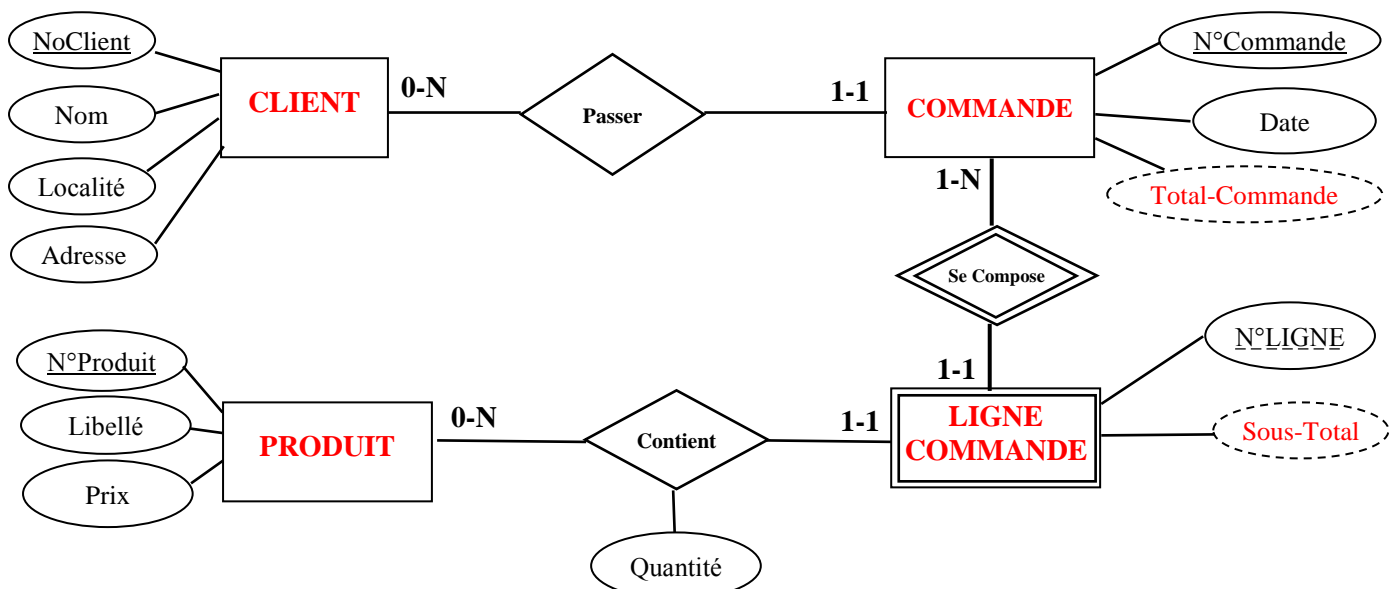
NoClient
Nom
Localité
Adresse
CLIENT
0-N
Passer
1-1
COMMANDE
N°Commande
Date
Total-Commande
1-N
Se Compose
1-1
N°LIGNE
Sous-Total
LIGNE COMMANDE
1-1
Contient
0-N
PRODUIT
N°Produit
Libellé
Prix
Quantité